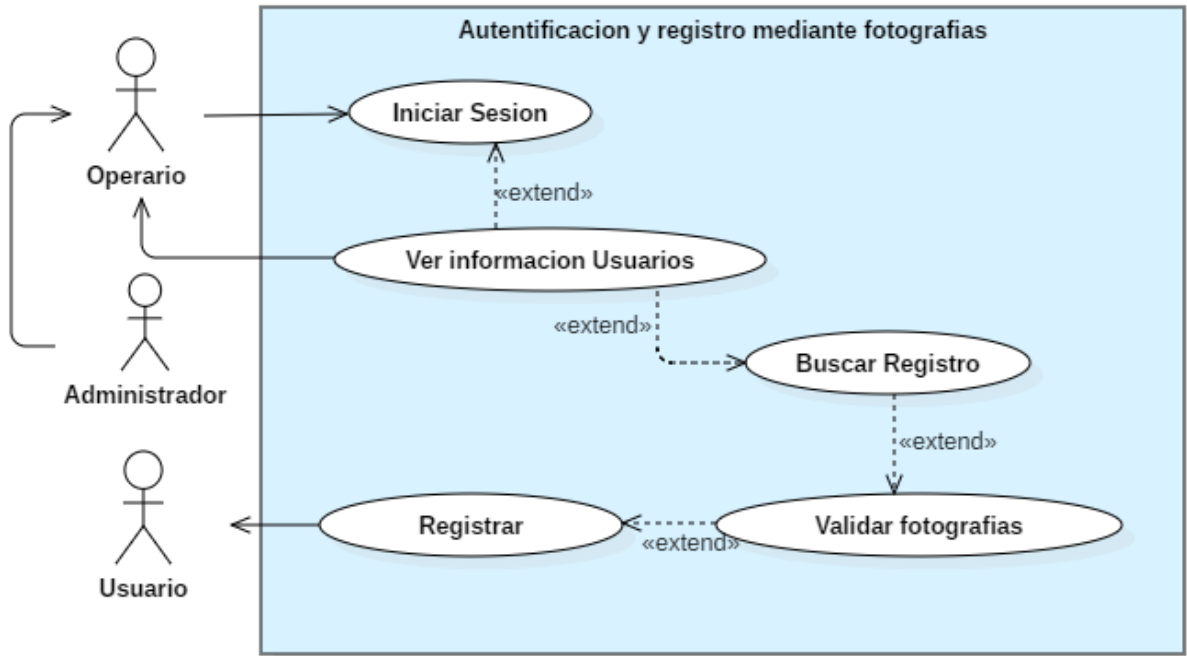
Autentificacion y registro mediante fotografias

Operario

Iniciar Sesion

«extend»

Ver informacion Usuarios

Administrador

«extend»

Buscar Registro

«extend»

Usuario

Registrar

Validar fotografias

«extend»